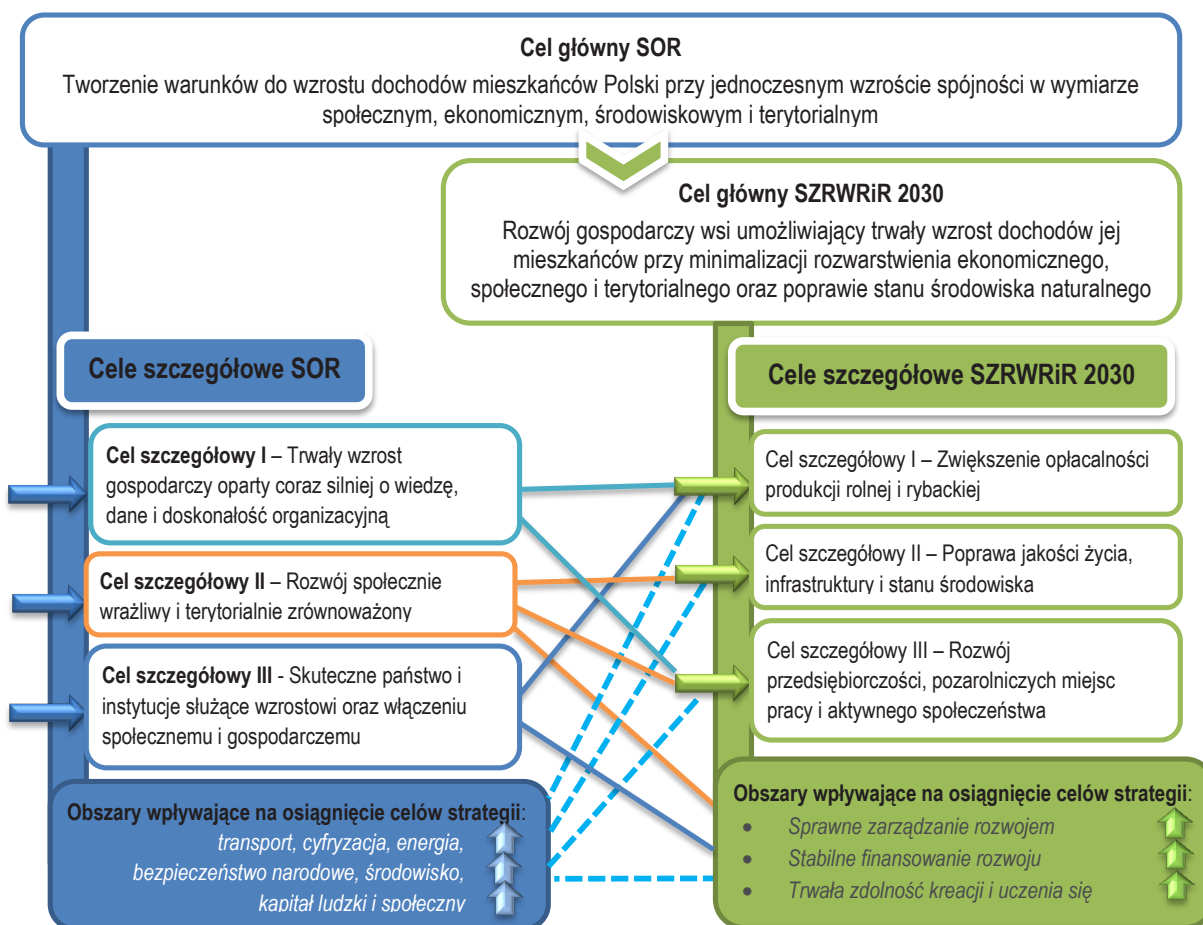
**Cel główny SOR**
Tworzenie warunków do wzrostu dochodów mieszkańców Polski przy jednoczesnym wzroście spójności w wymiarze społecznym, ekonomicznym, środowiskowym i terytorialnym

**Cel główny SZRWRiR 2030**
Rozwój gospodarczy wsi umożliwiający trwały wzrost dochodów jej mieszkańców przy minimalizacji rozwarstwienia ekonomicznego, społecznego i terytorialnego oraz poprawie stanu środowiska naturalnego

**Cele szczegółowe SOR**

**Cel szczegółowy I** – Trwały wzrost gospodarczy oparty coraz silniej o wiedzę, dane i doskonałość organizacyjną

**Cel szczegółowy II** – Rozwój społecznie wrażliwy i terytorialnie zrównoważony

**Cel szczegółowy III** - Skuteczne państwo i instytucje służące wzrostowi oraz włączeniu społecznemu i gospodarczemu

**Obszary wpływające na osiągnięcie celów strategii**: *transport, cyfryzacja, energia, bezpieczeństwo narodowe, środowisko, kapitał ludzki i społeczny*

**Cele szczegółowe SZRWRiR 2030**

Cel szczegółowy I – Zwiększenie opłacalności produkcji rolnej i rybackiej

Cel szczegółowy II – Poprawa jakości życia, infrastruktury i stanu środowiska

Cel szczegółowy III – Rozwój przedsiębiorczości, pozarolniczych miejsc pracy i aktywnego społeczeństwa

**Obszary wpływające na osiągnięcie celów strategii**:
- *Sprawne zarządzanie rozwojem*
- *Stabilne finansowanie rozwoju*
- *Trwała zdolność kreacji i uczenia się*